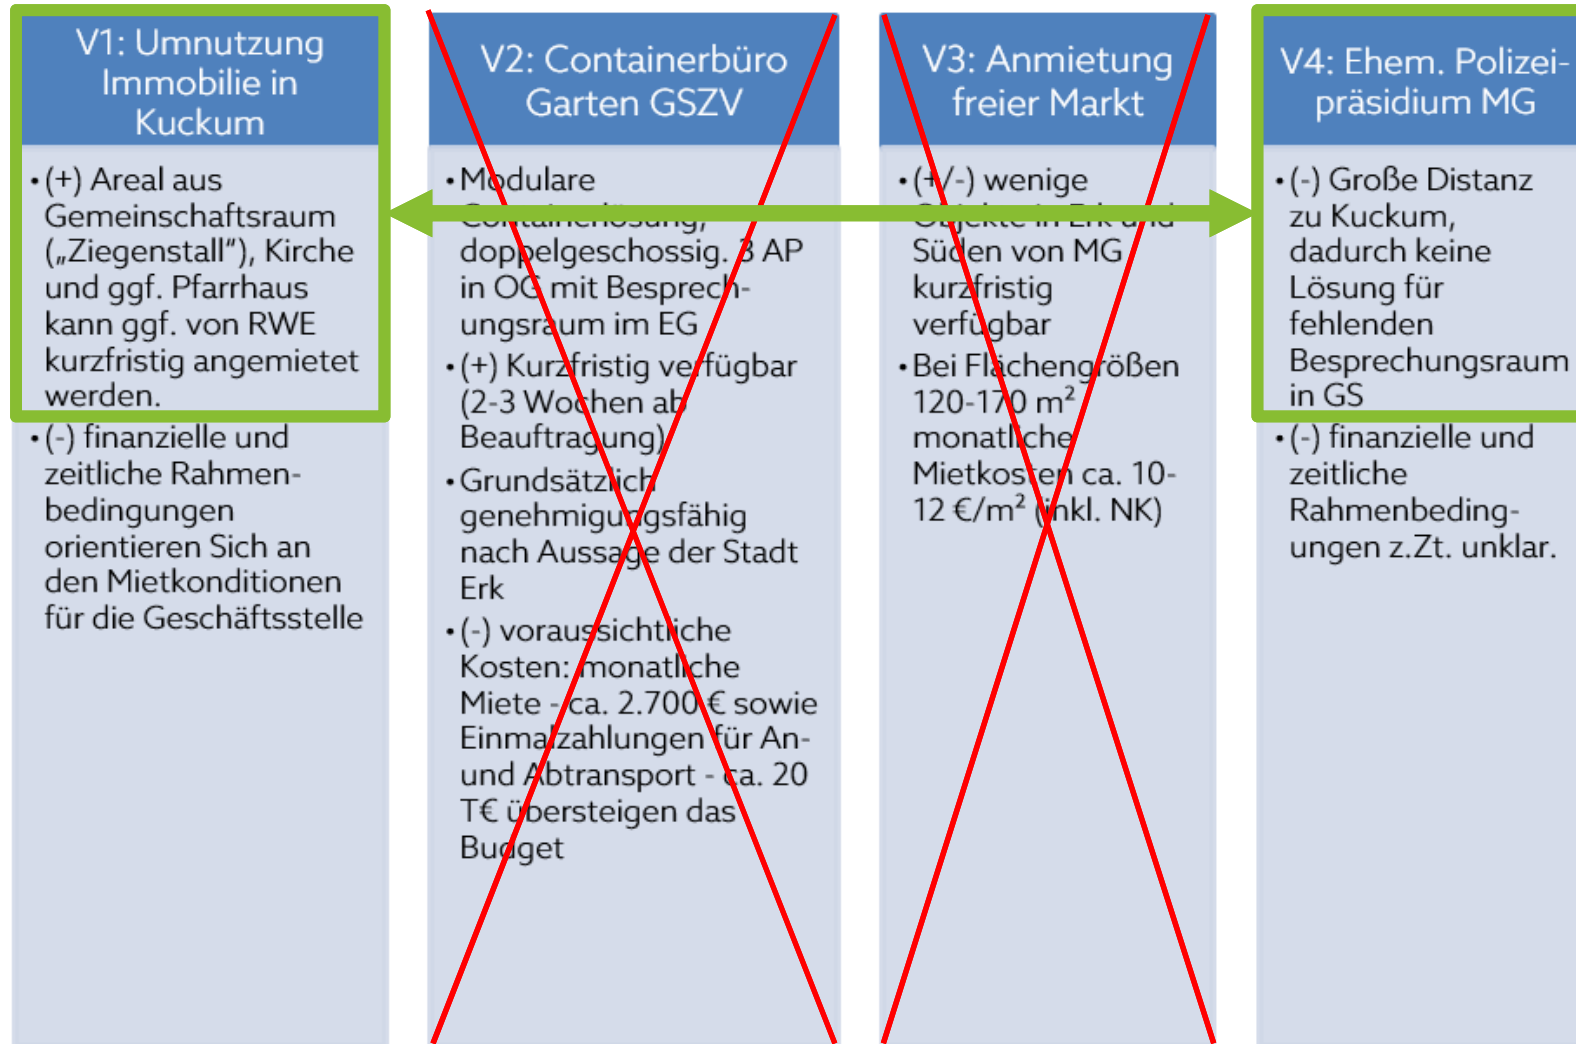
V1: Umnutzung Immobilie in Kuckum

• (+) Areal aus Gemeinschaftsraum („Ziegenstall"), Kirche und ggf. Pfarrhaus kann ggf. von RWE kurzfristig angemietet werden.

• (-) finanzielle und zeitliche Rahmenbedingungen orientieren Sich an den Mietkonditionen für die Geschäftsstelle

V2: Containerbüro Garten GSZV

• Modulare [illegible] doppelgeschossig. 3 AP in OG mit Besprechungsraum im EG

• (+) Kurzfristig verfügbar (2-3 Wochen ab Beauftragung)

• Grundsätzlich genehmigungsfähig nach Aussage der Stadt Erk

• (-) voraussichtliche Kosten: monatliche Miete - ca. 2.700 € sowie Einmalzahlungen für An- und Abtransport - ca. 20 T€ übersteigen das Budget

V3: Anmietung freier Markt

• (+/-) wenige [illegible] Süden von MG kurzfristig verfügbar

• Bei Flächengrößen 120-170 $m^2$ monatliche Mietkosten ca. 10-12 €/$m^2$ (inkl. NK)

V4: Ehem. Polizeipräsidium MG

• (-) Große Distanz zu Kuckum, dadurch keine Lösung für fehlenden Besprechungsraum in GS

• (-) finanzielle und zeitliche Rahmenbedingungen z.Zt. unklar.